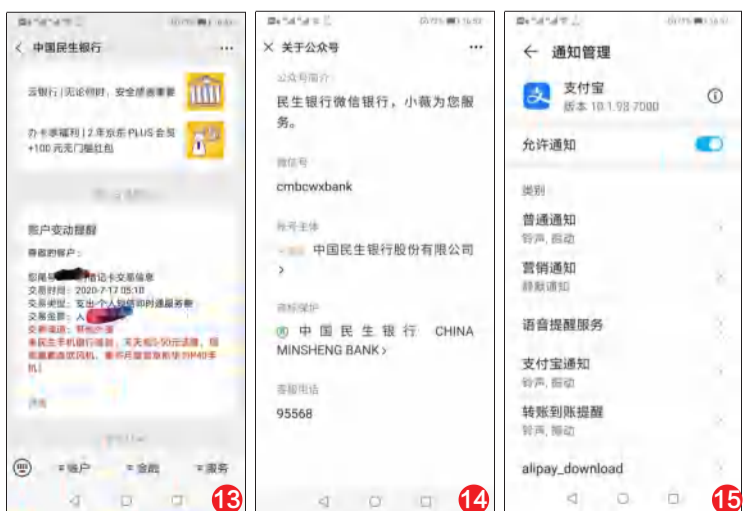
中国民生银行

云银行 | 无论何时，安全感善事

办卡享福利 | 2年京东PLUS会员+100元无门槛红包

账户变动提醒

尊敬的客户：

您尾号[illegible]借记卡交易信息
交易时间：2020-7-17 05:10
交易类型：支出-个人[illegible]
交易金额：人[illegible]

详情

≡账户 ≡金融 ≡服务

13

关于公众号

公众号简介

民生银行微信银行，小薇为您服务。

微信号

cmbcwxbank

帐号主体

中国民生银行股份有限公司 >

商标保护

中国民生银行 CHINA MINSHENG BANK >

客服电话

95568

14

通知管理

支付宝
版本 10.1.98.7000

允许通知

类别

普通通知
铃声，振动

营销通知
静默通知

语音提醒服务

支付宝通知
铃声，振动

转账到账提醒
铃声，振动

alipay_download

15